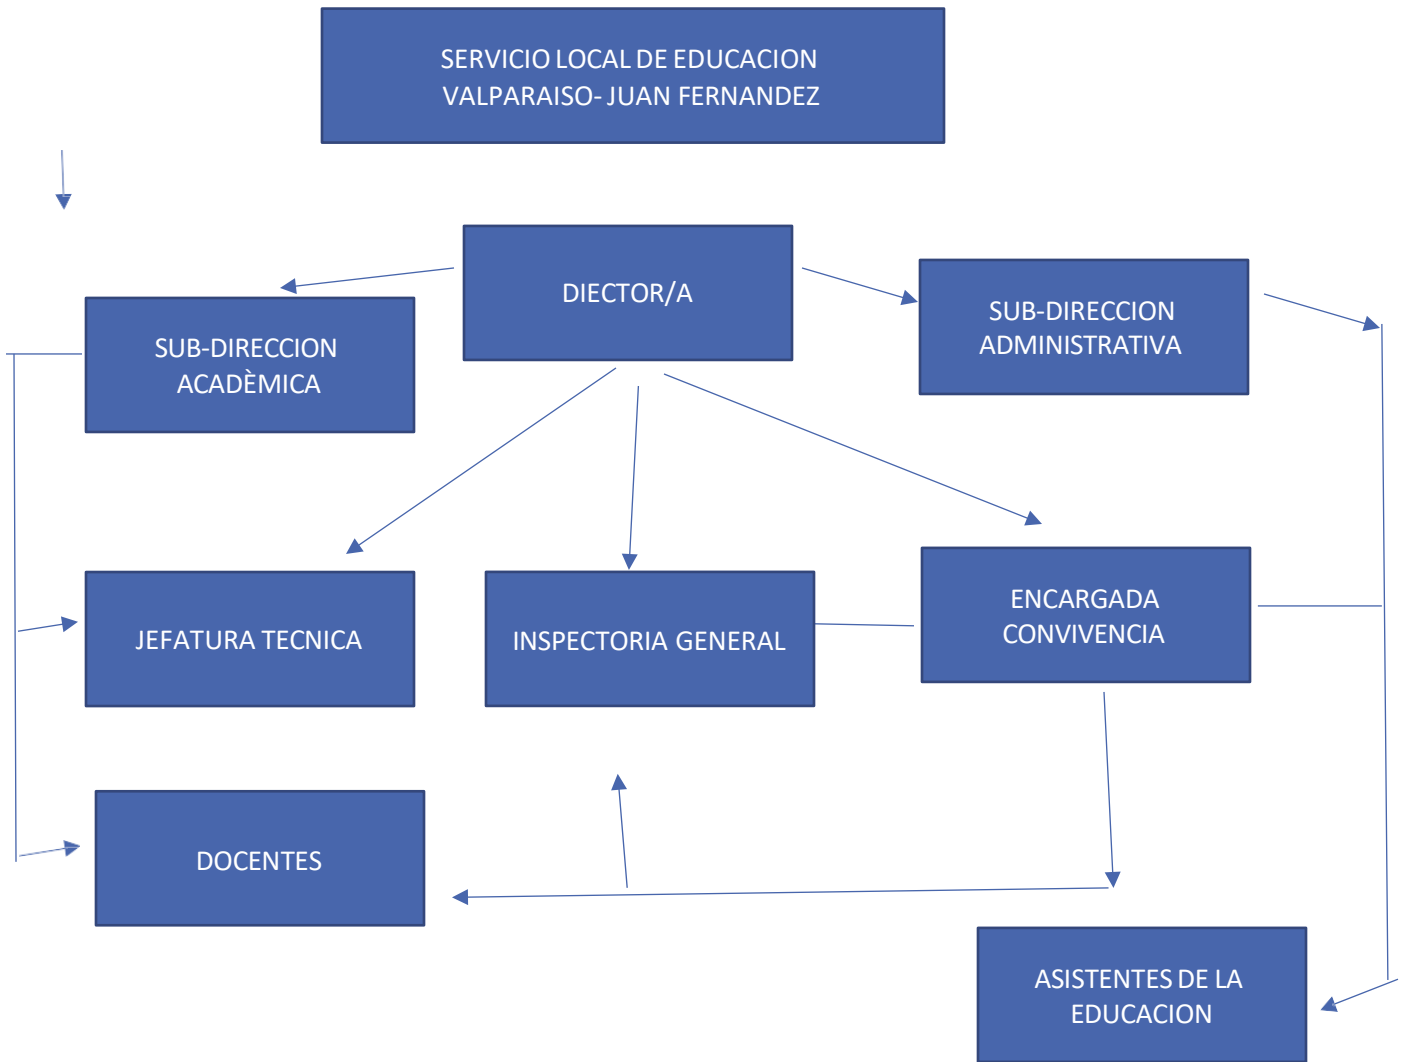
SERVICIO LOCAL DE EDUCACION VALPARAISO- JUAN FERNANDEZ

DIECTOR/A

SUB-DIRECCION ACADÈMICA

SUB-DIRECCION ADMINISTRATIVA

JEFATURA TECNICA

INSPECTORIA GENERAL

ENCARGADA CONVIVENCIA

DOCENTES

ASISTENTES DE LA EDUCACION